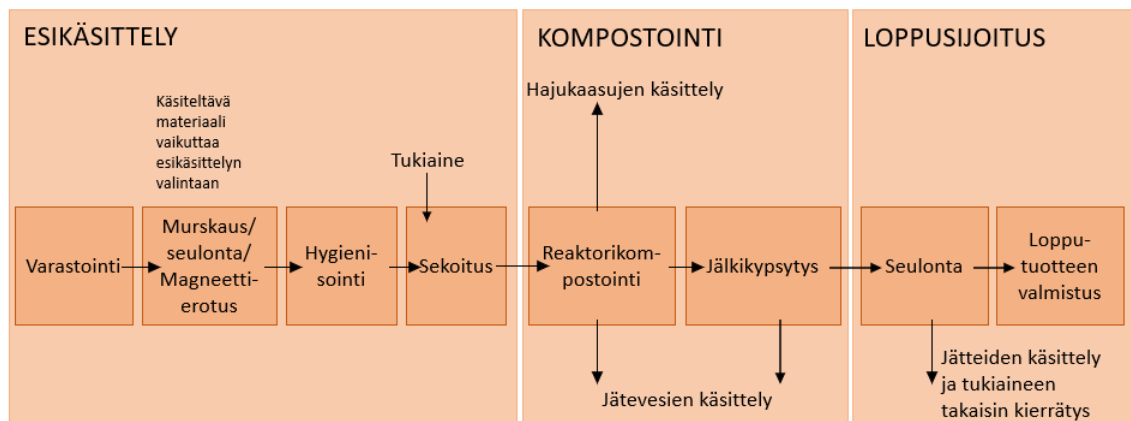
ESIKÄSITTELY

Käsiteltävä materiaali vaikuttaa esikäsittelyn valintaan

Tukiaine

Varastointi

Murskaus/ seulonta/ Magneettierotus

Hygienisointi

Sekoitus

KOMPOSTOINTI

Hajukaasujen käsittely

Reaktorikompostointi

Jälkikypsytys

Jätevesien käsittely

LOPPUSIJOITUS

Seulonta

Lopputuotteen valmistus

Jätteiden käsittely ja tukiaineen takaisin kierrätys